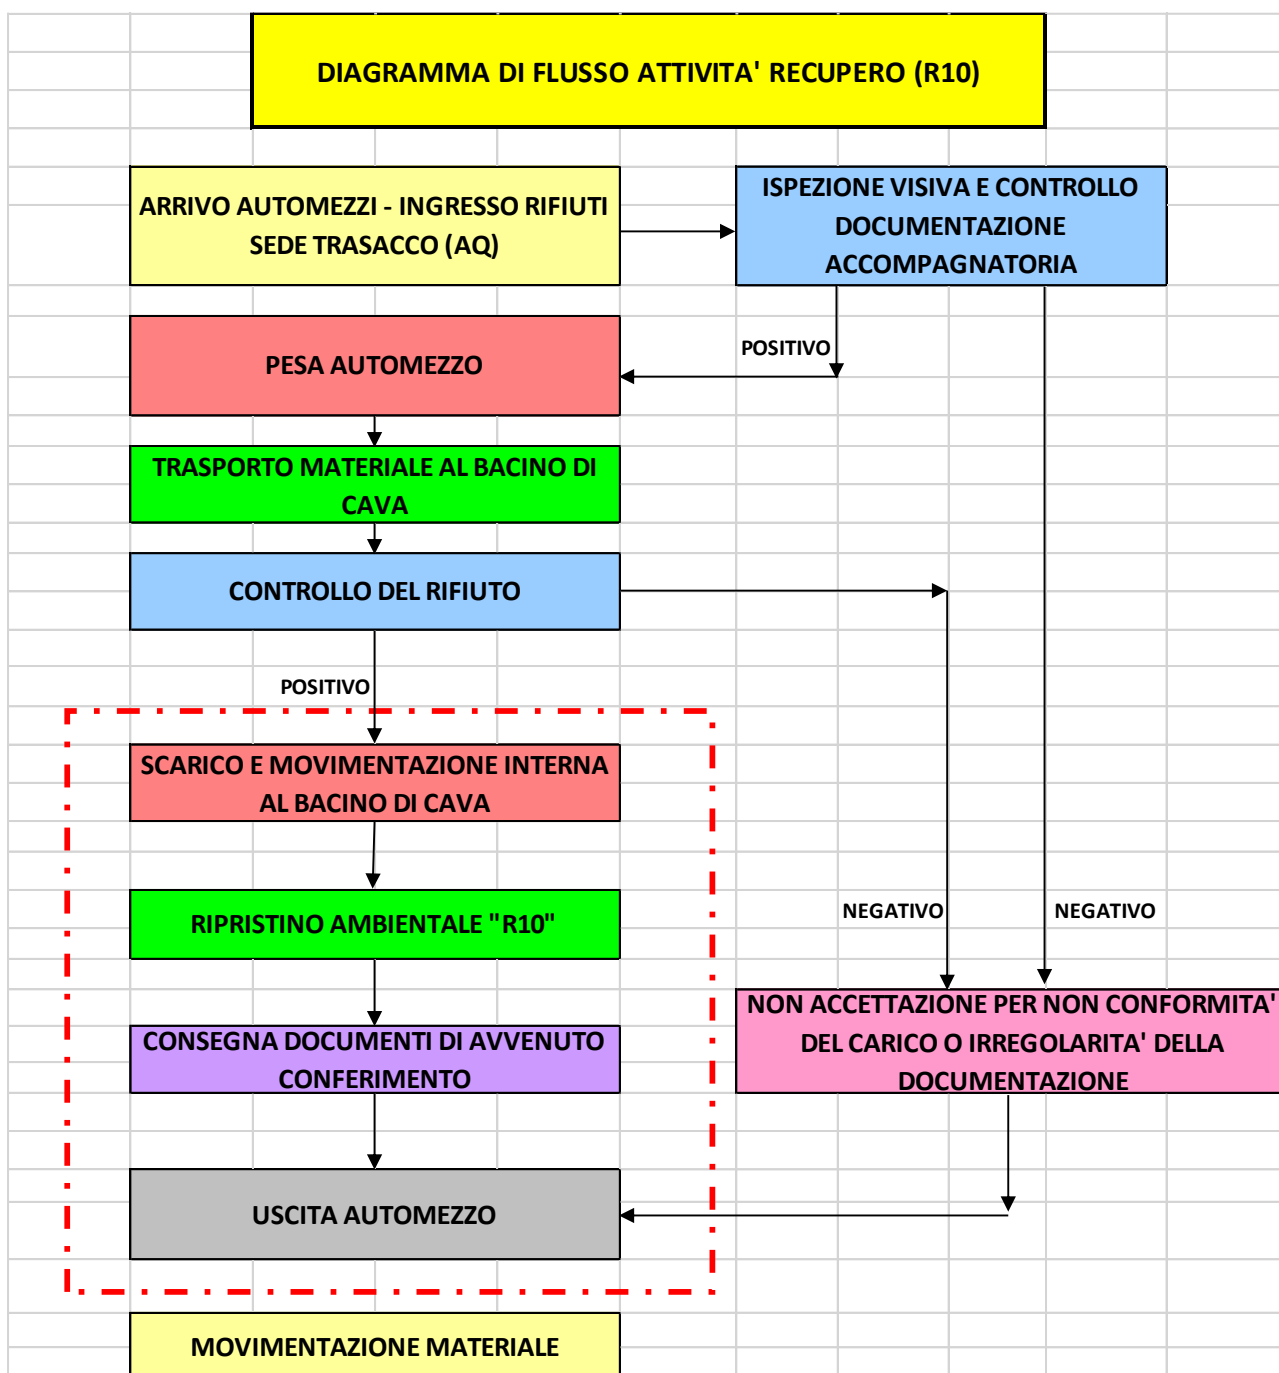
DIAGRAMMA DI FLUSSO ATTIVITA' RECUPERO (R10)

ARRIVO AUTOMEZZI - INGRESSO RIFIUTI SEDE TRASACCO (AQ)

ISPEZIONE VISIVA E CONTROLLO DOCUMENTAZIONE ACCOMPAGNATORIA

POSITIVO

PESA AUTOMEZZO

TRASPORTO MATERIALE AL BACINO DI CAVA

CONTROLLO DEL RIFIUTO

POSITIVO

SCARICO E MOVIMENTAZIONE INTERNA AL BACINO DI CAVA

RIPRISTINO AMBIENTALE "R10"

NEGATIVO

NEGATIVO

CONSEGNA DOCUMENTI DI AVVENUTO CONFERIMENTO

NON ACCETTAZIONE PER NON CONFORMITA' DEL CARICO O IRREGOLARITA' DELLA DOCUMENTAZIONE

USCITA AUTOMEZZO

MOVIMENTAZIONE MATERIALE